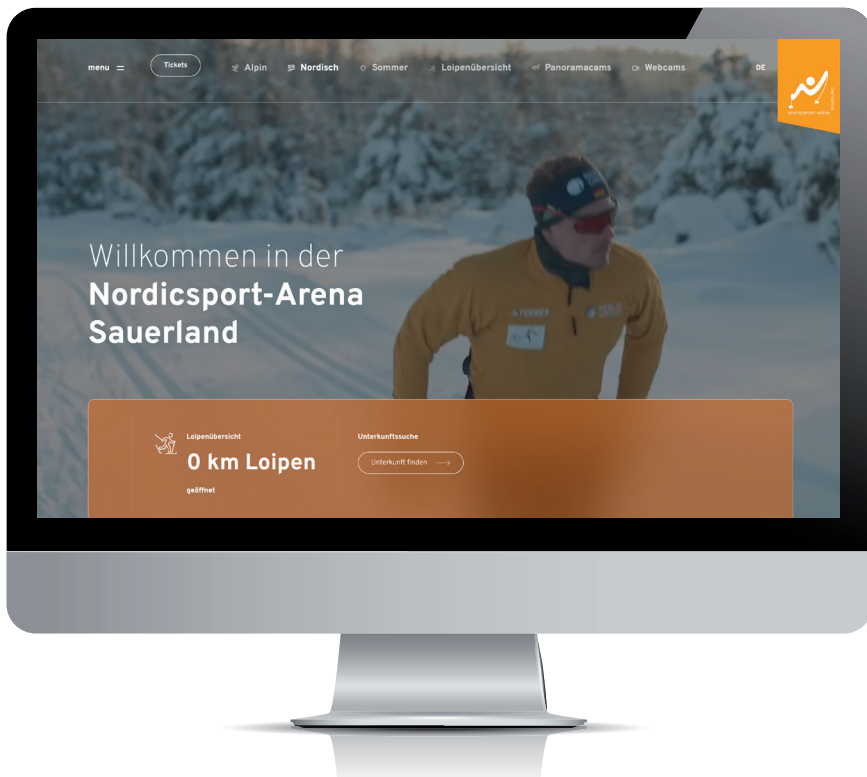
menu

Tickets

Alpin

Nordisch

Sommer

Loipenübersicht

Panoramacams

Webcams

DE

NORDICSPORT-ARENA

Willkommen in der
Nordicsport-Arena Sauerland

Loipenübersicht

0 km Loipen

geöffnet

Unterkunftssuche

Unterkunft finden